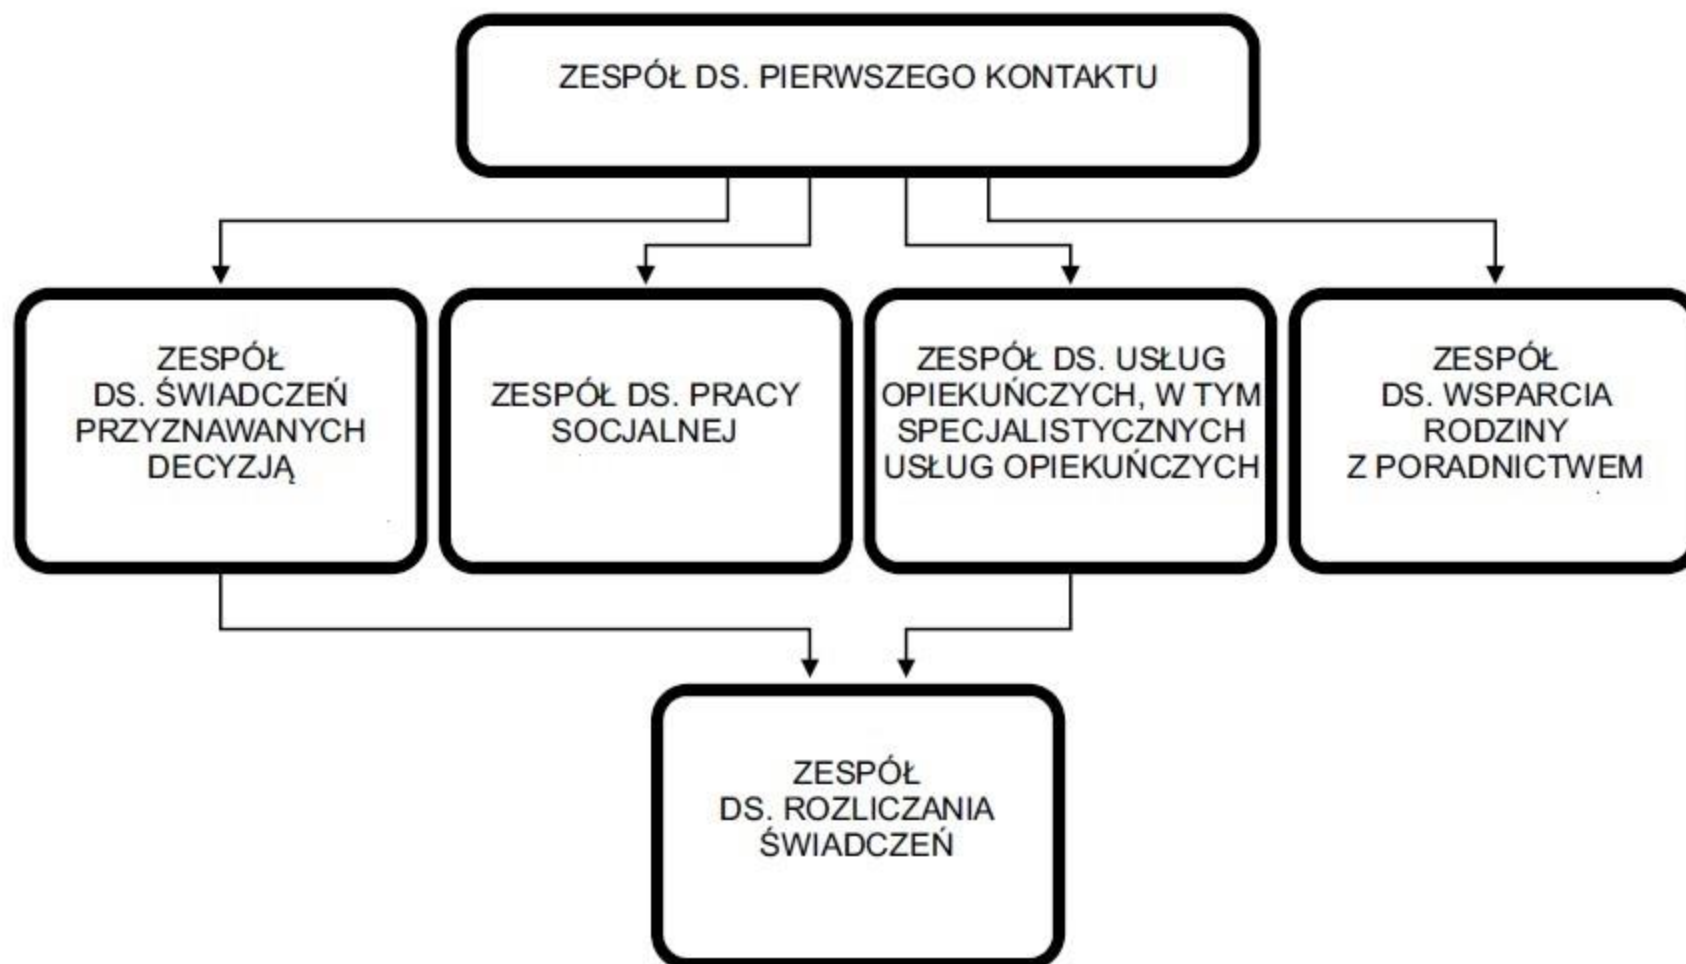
ZESPÓŁ DS. PIERWSZEGO KONTAKTU

ZESPÓŁ DS. ŚWIADCZEŃ PRZYZNAWANYCH DECYZJĄ

ZESPÓŁ DS. PRACY SOCJALNEJ

ZESPÓŁ DS. USŁUG OPIEKUŃCZYCH, W TYM SPECJALISTYCZNYCH USŁUG OPIEKUŃCZYCH

ZESPÓŁ DS. WSPARCIA RODZINY Z PORADNICTWEM

ZESPÓŁ DS. ROZLICZANIA ŚWIADCZEŃ